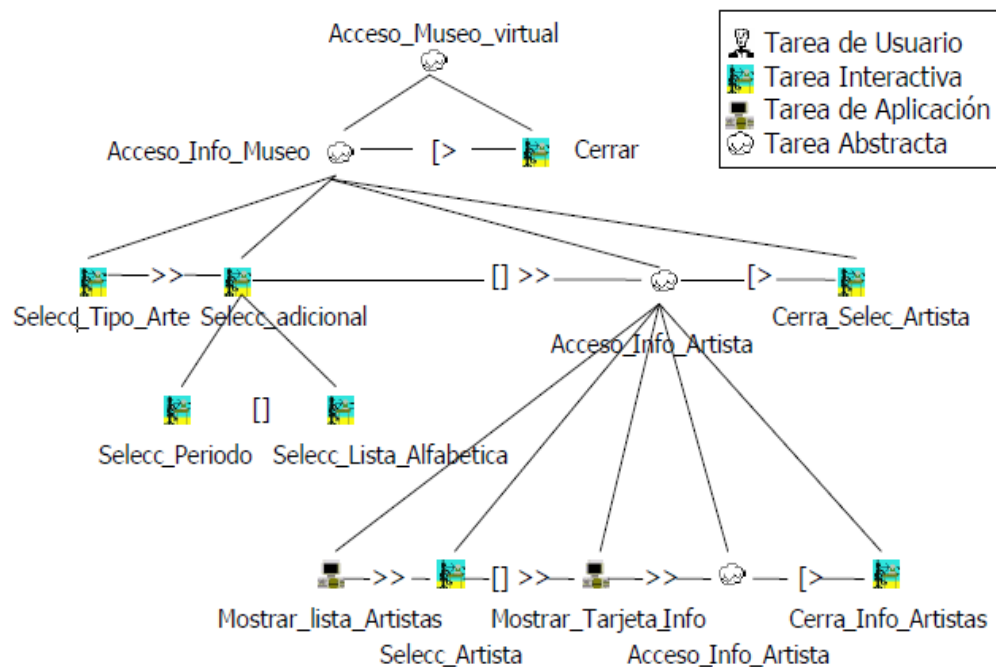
Tarea de Usuario
Tarea Interactiva
Tarea de Aplicación
Tarea Abstracta

Acceso_Museo_virtual

Acceso_Info_Museo [> Cerrar

Selecc_Tipo_Arte >> Selecc_adicional [] >> Acceso_Info_Artista [> Cerra_Selec_Artista

Selecc_Periodo [] Selecc_Lista_Alfabetica

Mostrar_lista_Artistas >> Selecc_Artista [] >> Mostrar_Tarjeta_Info >> Acceso_Info_Artista [> Cerra_Info_Artistas